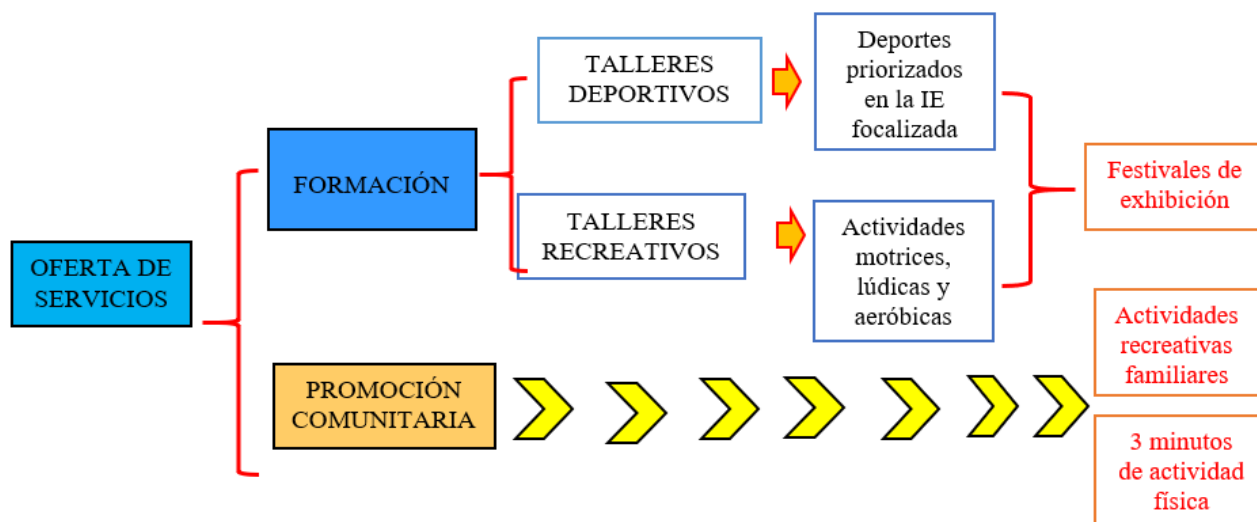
OFERTA DE SERVICIOS

FORMACIÓN

TALLERES DEPORTIVOS

Deportes priorizados en la IE focalizada

TALLERES RECREATIVOS

Actividades motrices, lúdicas y aeróbicas

Festivales de exhibición

PROMOCIÓN COMUNITARIA

Actividades recreativas familiares

3 minutos de actividad física